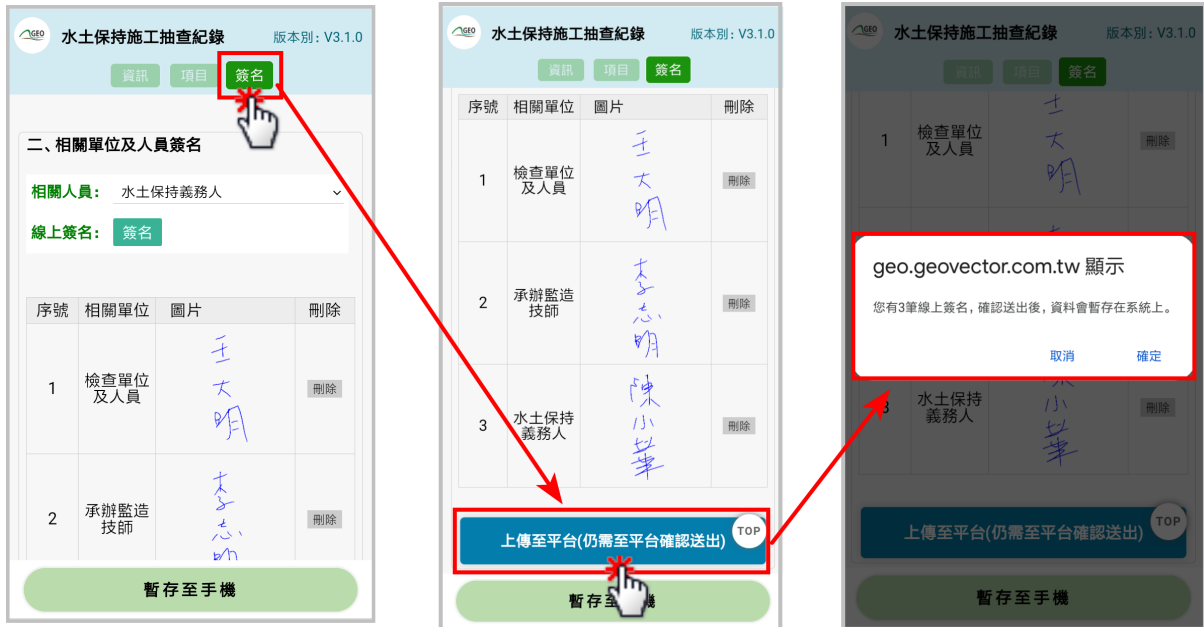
GEO 水土保持施工抽查紀錄 版本別：V3.1.0

資訊 項目 簽名

二、相關單位及人員簽名

相關人員： 水土保持義務人

線上簽名： 簽名

| 序號 | 相關單位 | 圖片 | 刪除 |
|---|---|---|---|
| 1 | 檢查單位及人員 | 王大明 | 刪除 |
| 2 | 承辦監造技師 | 李志明 | 刪除 |

暫存至手機

GEO 水土保持施工抽查紀錄 版本別：V3.1.0

資訊 項目 簽名

| 序號 | 相關單位 | 圖片 | 刪除 |
|---|---|---|---|
| 1 | 檢查單位及人員 | 王大明 | 刪除 |
| 2 | 承辦監造技師 | 李志明 | 刪除 |
| 3 | 水土保持義務人 | 陳小華 | 刪除 |

上傳至平台(仍需至平台確認送出) TOP

暫存至手機

GEO 水土保持施工抽查紀錄 版本別：V3.1.0

資訊 項目 簽名

1 檢查單位及人員 王大明 刪除

geo.geovector.com.tw 顯示

您有3筆線上簽名，確認送出後，資料會暫存在系統上。

取消 確定

3 水土保持義務人 陳小華 刪除

上傳至平台(仍需至平台確認送出) TOP

暫存至手機